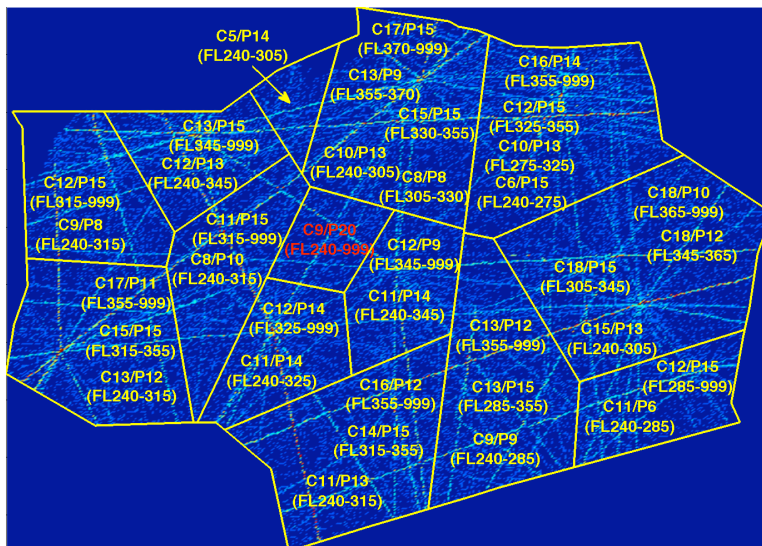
C5/P14
(FL240-305)

C17/P15
(FL370-999)

C16/P14
(FL355-999)

C13/P9
(FL355-370)

C12/P15
(FL325-355)

C15/P15
(FL330-355)

C13/P15
(FL345-999)

C10/P13
(FL275-325)

C12/P13
(FL240-345)

C10/P13
(FL240-305)

C8/P8
(FL305-330)

C6/P15
(FL240-275)

C12/P15
(FL315-999)

C18/P10
(FL365-999)

C11/P15
(FL315-999)

C9/P20
(FL240-999)

C9/P8
(FL240-315)

C18/P12
(FL345-365)

C12/P9
(FL345-999)

C8/P10
(FL240-315)

C18/P15
(FL305-345)

C17/P11
(FL355-999)

C11/P14
(FL240-345)

C12/P14
(FL325-999)

C13/P12
(FL355-999)

C15/P13
(FL240-305)

C15/P15
(FL315-355)

C11/P14
(FL240-325)

C13/P12
(FL240-315)

C16/P12
(FL355-999)

C13/P15
(FL285-355)

C12/P15
(FL285-999)

C11/P6
(FL240-285)

C14/P15
(FL315-355)

C9/P9
(FL240-285)

C11/P13
(FL240-315)